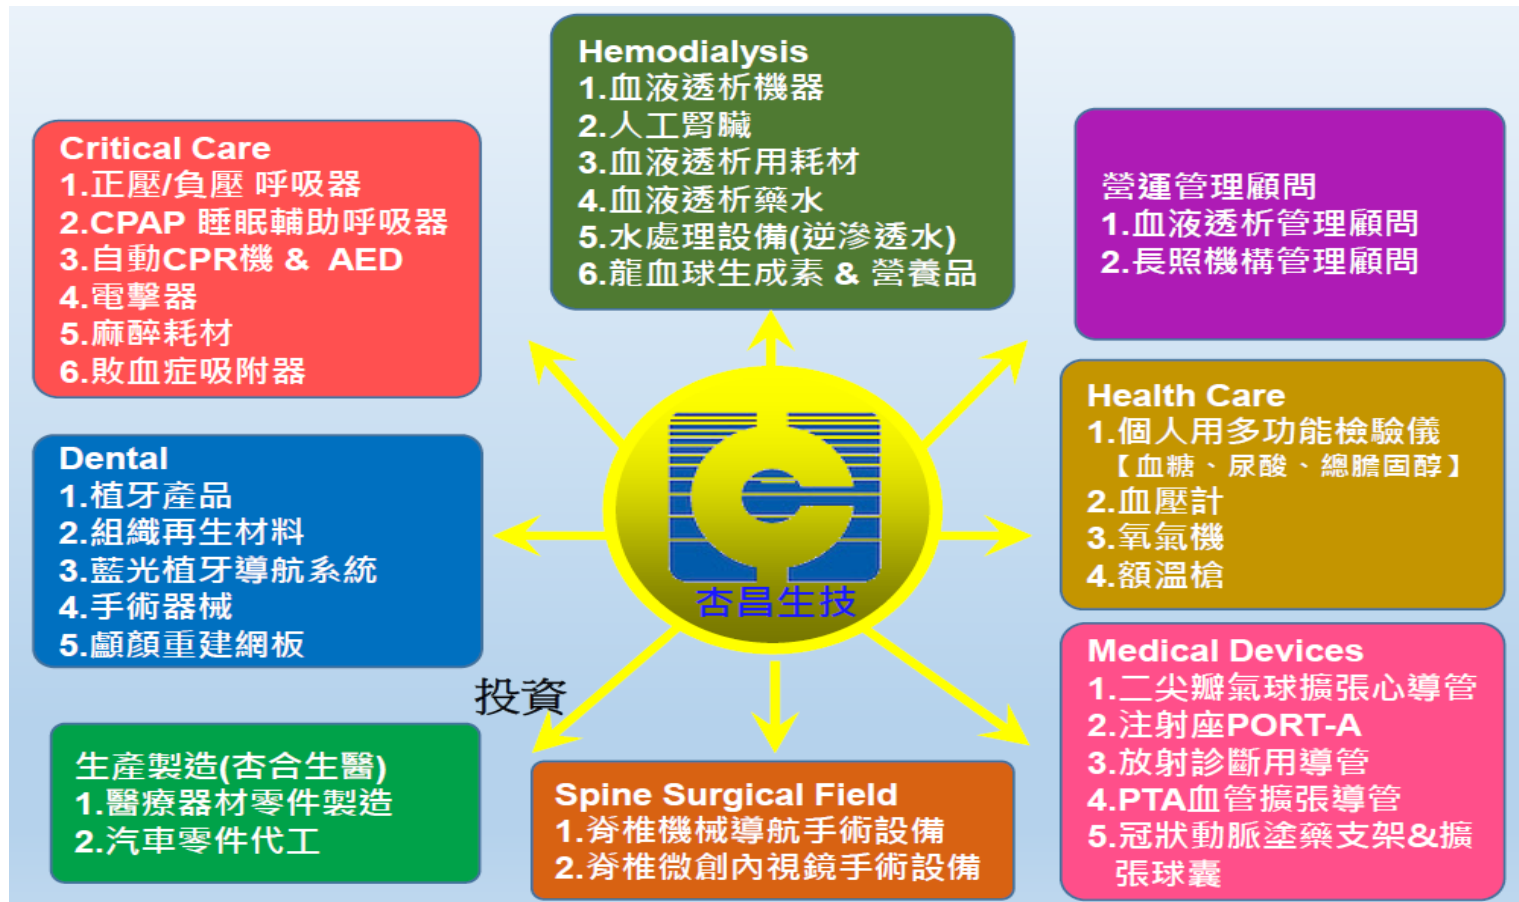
Critical Care
1.正壓/負壓 呼吸器
2.CPAP 睡眠輔助呼吸器
3.自動CPR機 & AED
4.電擊器
5.麻醉耗材
6.敗血症吸附器

Hemodialysis
1.血液透析機器
2.人工腎臟
3.血液透析用耗材
4.血液透析藥水
5.水處理設備(逆滲透水)
6.龍血球生成素 & 營養品

營運管理顧問
1.血液透析管理顧問
2.長照機構管理顧問

Dental
1.植牙產品
2.組織再生材料
3.藍光植牙導航系統
4.手術器械
5.顱顏重建網板

杏昌生技

Health Care
1.個人用多功能檢驗儀
【血糖、尿酸、總膽固醇】
2.血壓計
3.氧氣機
4.額溫槍

投資

生產製造(杏合生醫)
1.醫療器材零件製造
2.汽車零件代工

Spine Surgical Field
1.脊椎機械導航手術設備
2.脊椎微創內視鏡手術設備

Medical Devices
1.二尖瓣氣球擴張心導管
2.注射座PORT-A
3.放射診斷用導管
4.PTA血管擴張導管
5.冠狀動脈塗藥支架&擴張球囊